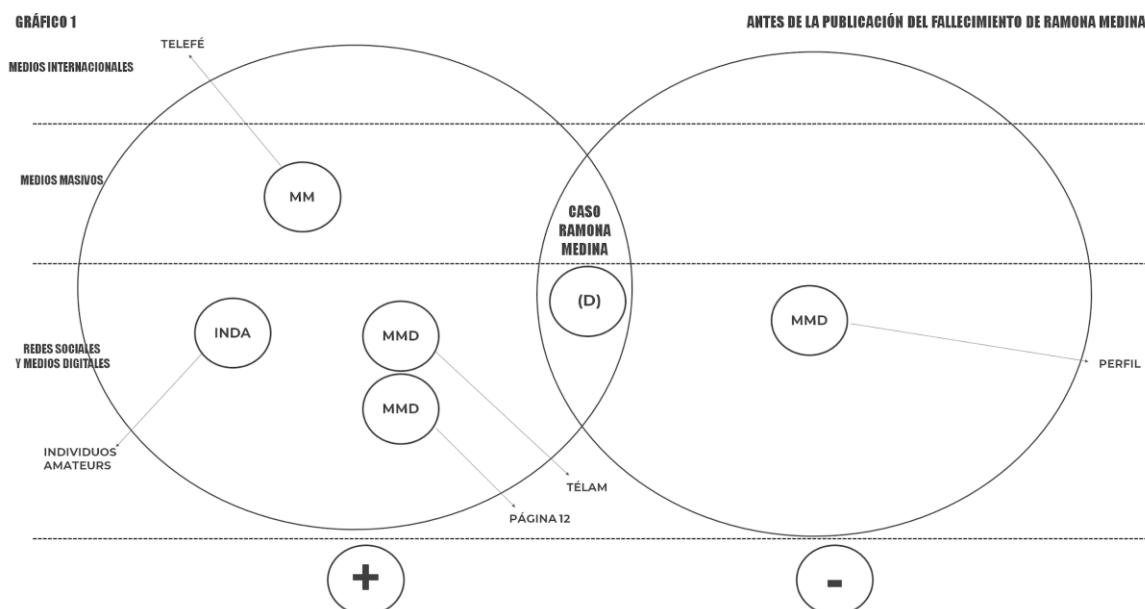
GRÁFICO 1

ANTES DE LA PUBLICACIÓN DEL FALLECIMIENTO DE RAMONA MEDINA

TELEFÉ

MEDIOS INTERNACIONALES

MEDIOS MASIVOS

MM

CASO RAMONA MEDINA

(D)

INDA

MMD

MMD

MMD

REDES SOCIALES Y MEDIOS DIGITALES

PERFIL

INDIVIDUOS AMATEURS

TÉLAM

PÁGINA 12

+

-